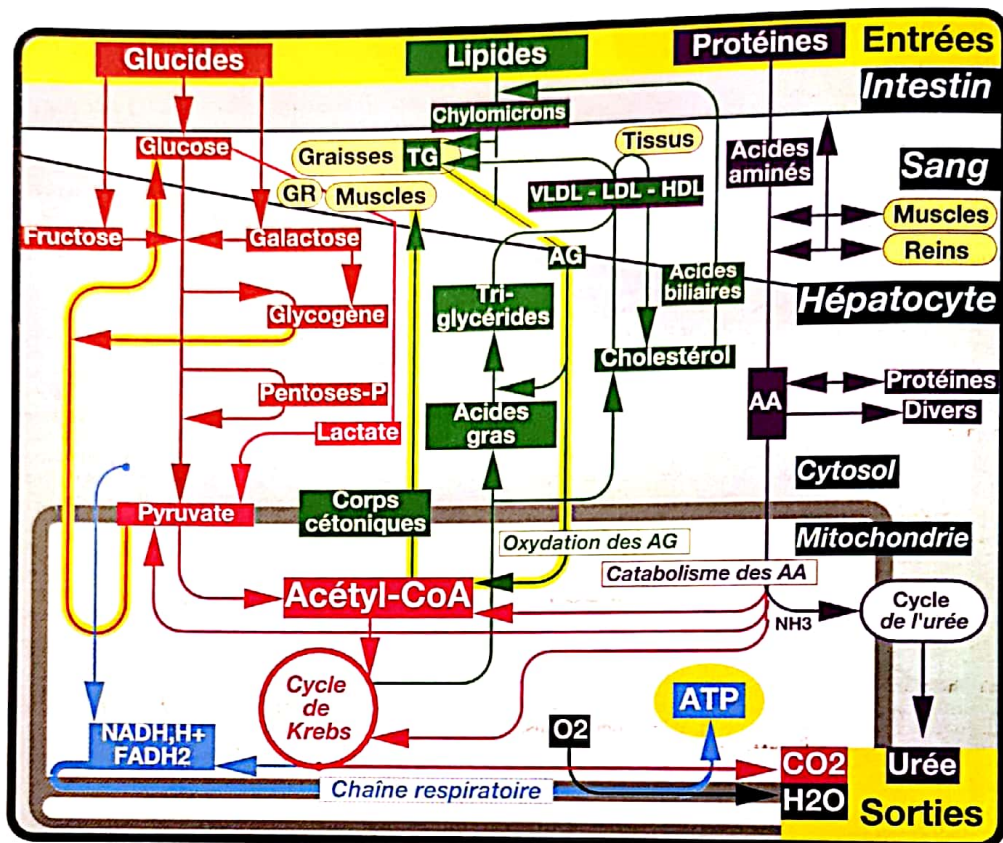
Glucides
Lipides
Protéines
Entrées
Intestin
Chylomicrons
Glucose
Graisses TG
Tissus
Acides aminés
Sang
GR
Muscles
VLDL - LDL - HDL
Muscles
Fructose
Galactose
AG
Reins
Acides biliaires
Hépatocyte
Tri-glycérides
Glycogène
Cholestérol
AA
Protéines
Pentoses-P
Divers
Acides gras
Lactate
Cytosol
Pyruvate
Corps cétoniques
Mitochondrie
Oxydation des AG
Catabolisme des AA
Acétyl-CoA
Cycle de l'urée
NH3
Cycle de Krebs
ATP
NADH,H+ FADH2
O2
CO2
Urée
Chaîne respiratoire
H2O
Sorties